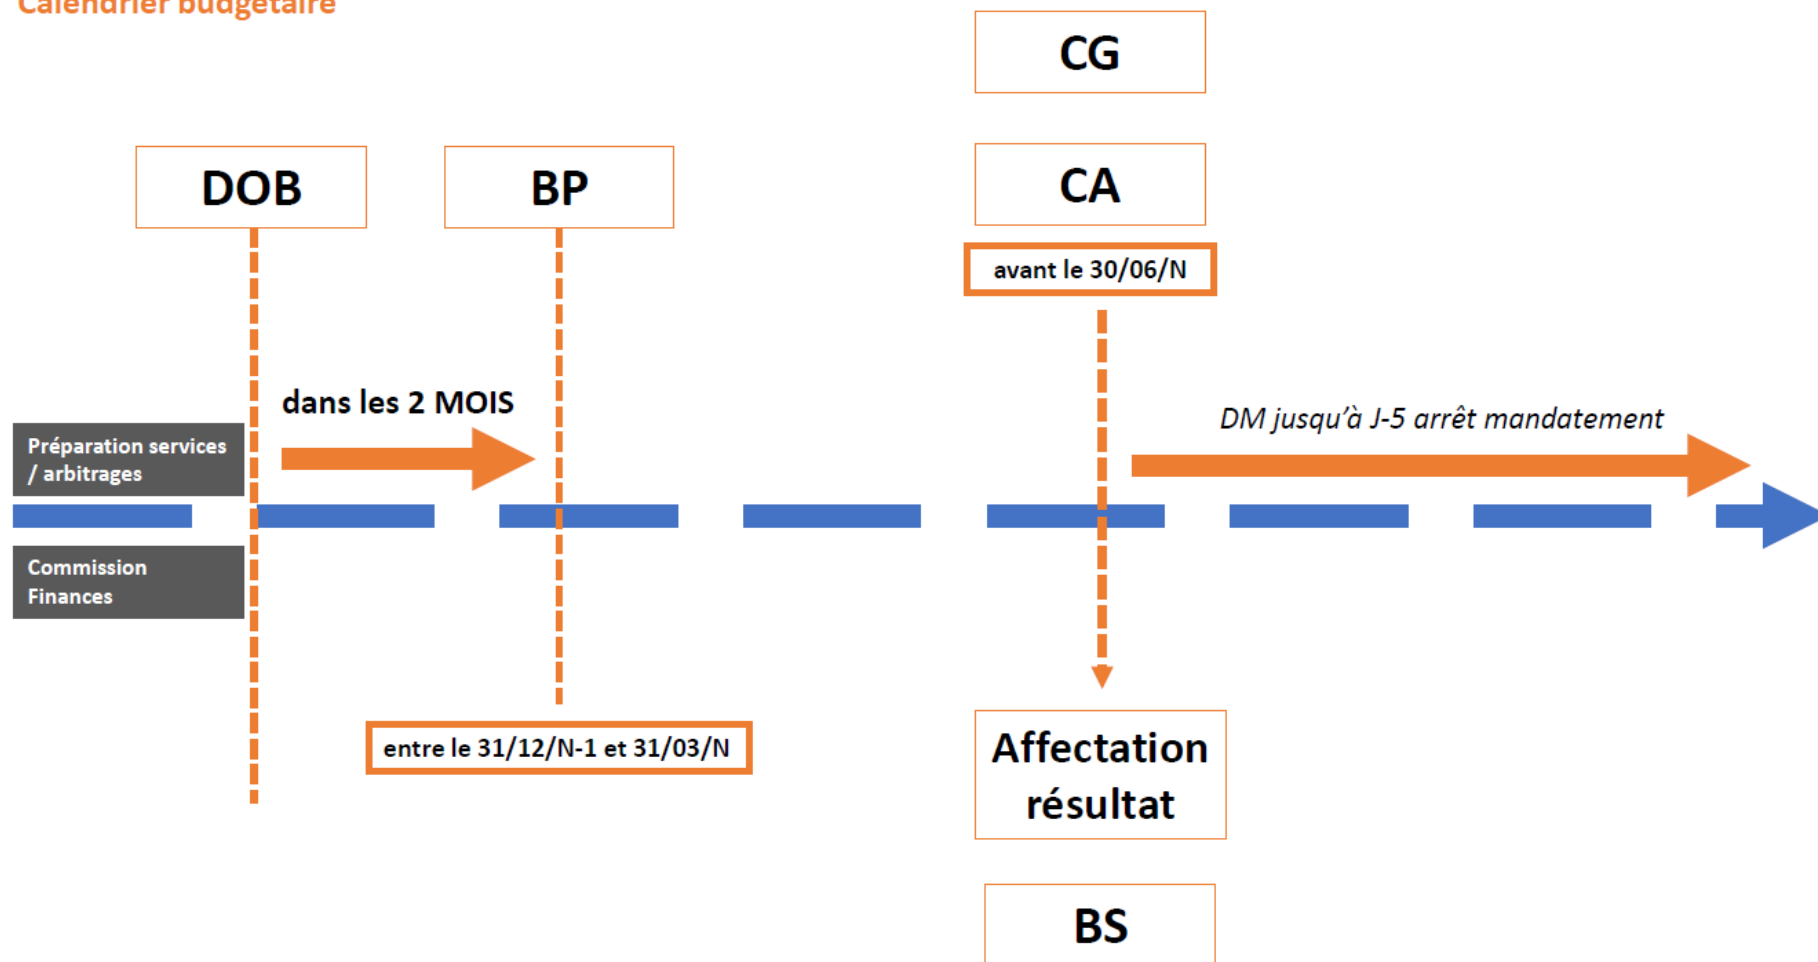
Calendrier budgétaire

CG

DOB

BP

CA

avant le 30/06/N

dans les 2 MOIS

DM jusqu'à J-5 arrêt mandatement

Préparation services / arbitrages

Commission Finances

entre le 31/12/N-1 et 31/03/N

Affectation résultat

BS